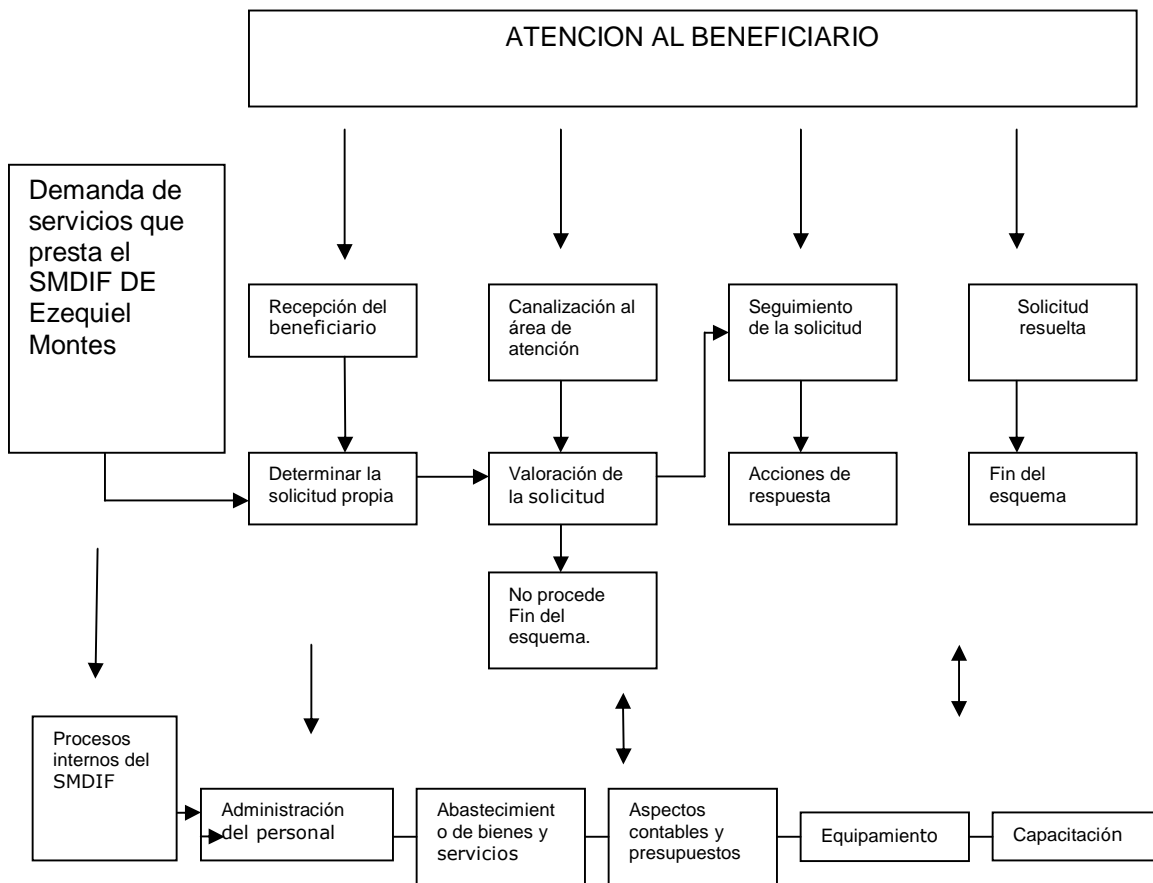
ATENCION AL BENEFICIARIO

Demanda de servicios que presta el SMDIF DE Ezequiel Montes

Recepción del beneficiario

Canalización al área de atención

Seguimiento de la solicitud

Solicitud resuelta

Determinar la solicitud propia

Valoración de la solicitud

Acciones de respuesta

Fin del esquema

No procede Fin del esquema.

Procesos internos del SMDIF

Administración del personal

Abastecimient o de bienes y servicios

Aspectos contables y presupuestos

Equipamiento

Capacitación